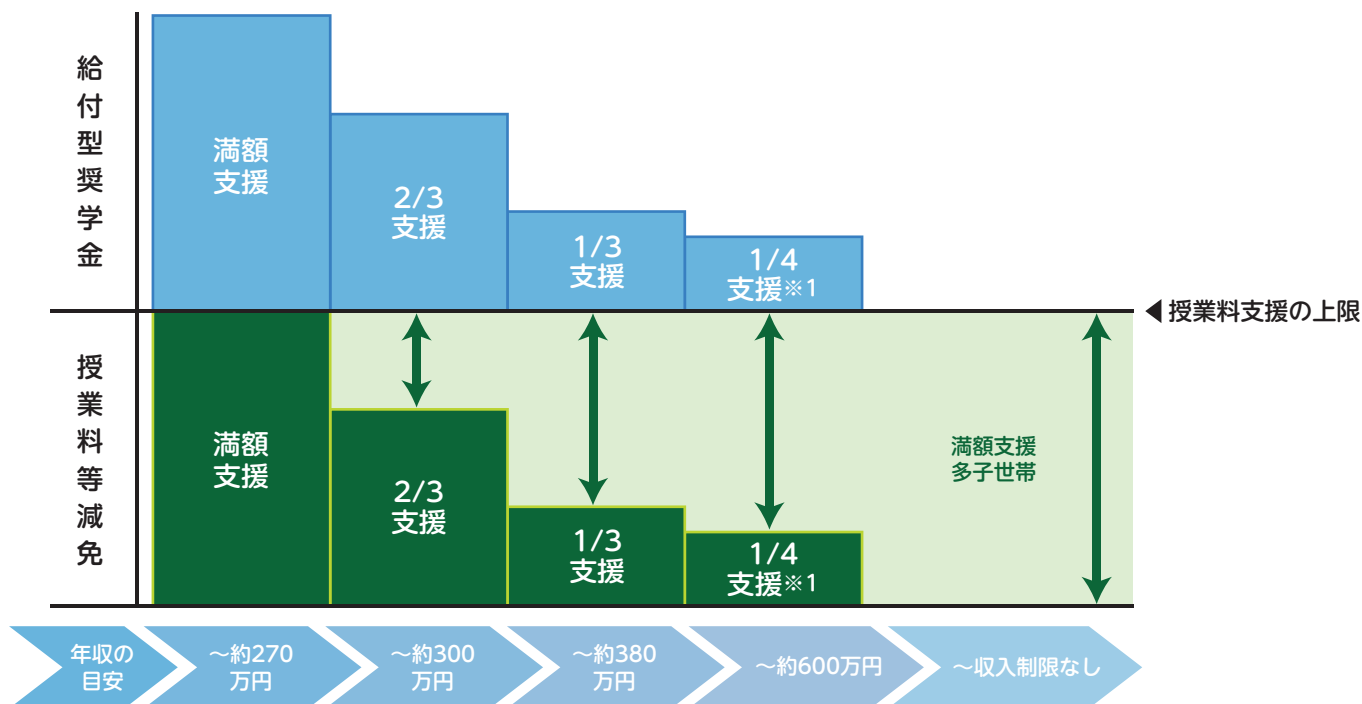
給付型奨学金

満額支援

2/3 支援

1/3 支援

1/4 支援※1

◀ 授業料支援の上限

授業料等減免

満額支援

2/3 支援

1/3 支援

1/4 支援※1

満額支援
多子世帯

年収の目安

〜約270万円

〜約300万円

〜約380万円

〜約600万円

〜収入制限なし